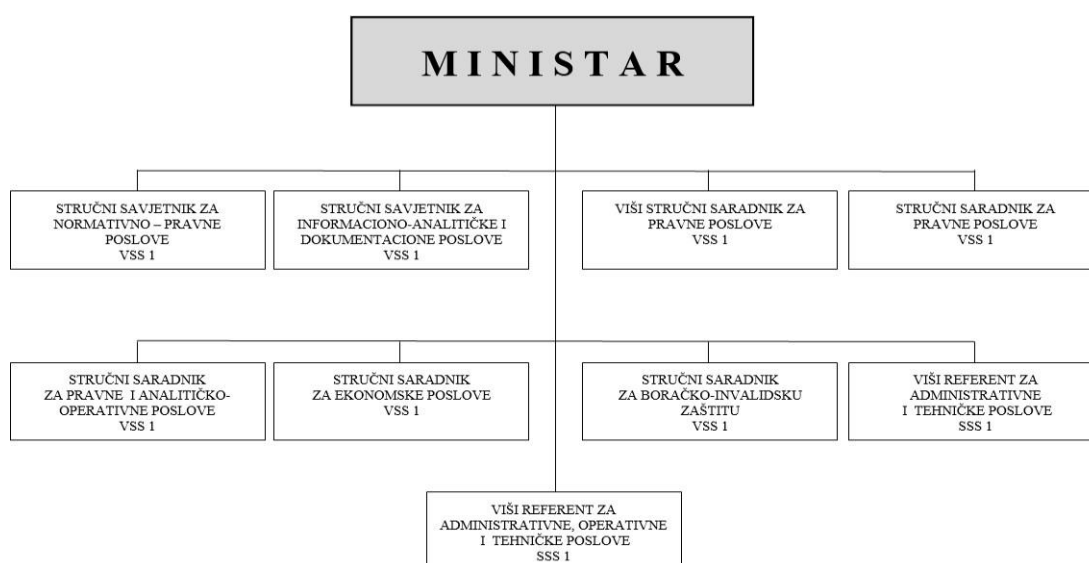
MINISTAR

STRUČNI SAVJETNIK ZA NORMATIVNO – PRAVNE POSLOVE
VSS 1

STRUČNI SAVJETNIK ZA INFORMACIONO-ANALITIČKE I DOKUMENTACIONE POSLOVE
VSS 1

VIŠI STRUČNI SARADNIK ZA PRAVNE POSLOVE
VSS 1

STRUČNI SARADNIK ZA PRAVNE POSLOVE
VSS 1

STRUČNI SARADNIK ZA PRAVNE I ANALITIČKO-OPERATIVNE POSLOVE
VSS 1

STRUČNI SARADNIK ZA EKONOMSKE POSLOVE
VSS 1

STRUČNI SARADNIK ZA BORAČKO-INVALIDSKU ZAŠTITU
VSS 1

VIŠI REFERENT ZA ADMINISTRATIVNE I TEHNIČKE POSLOVE
SSS 1

VIŠI REFERENT ZA ADMINISTRATIVNE, OPERATIVNE I TEHNIČKE POSLOVE
SSS 1